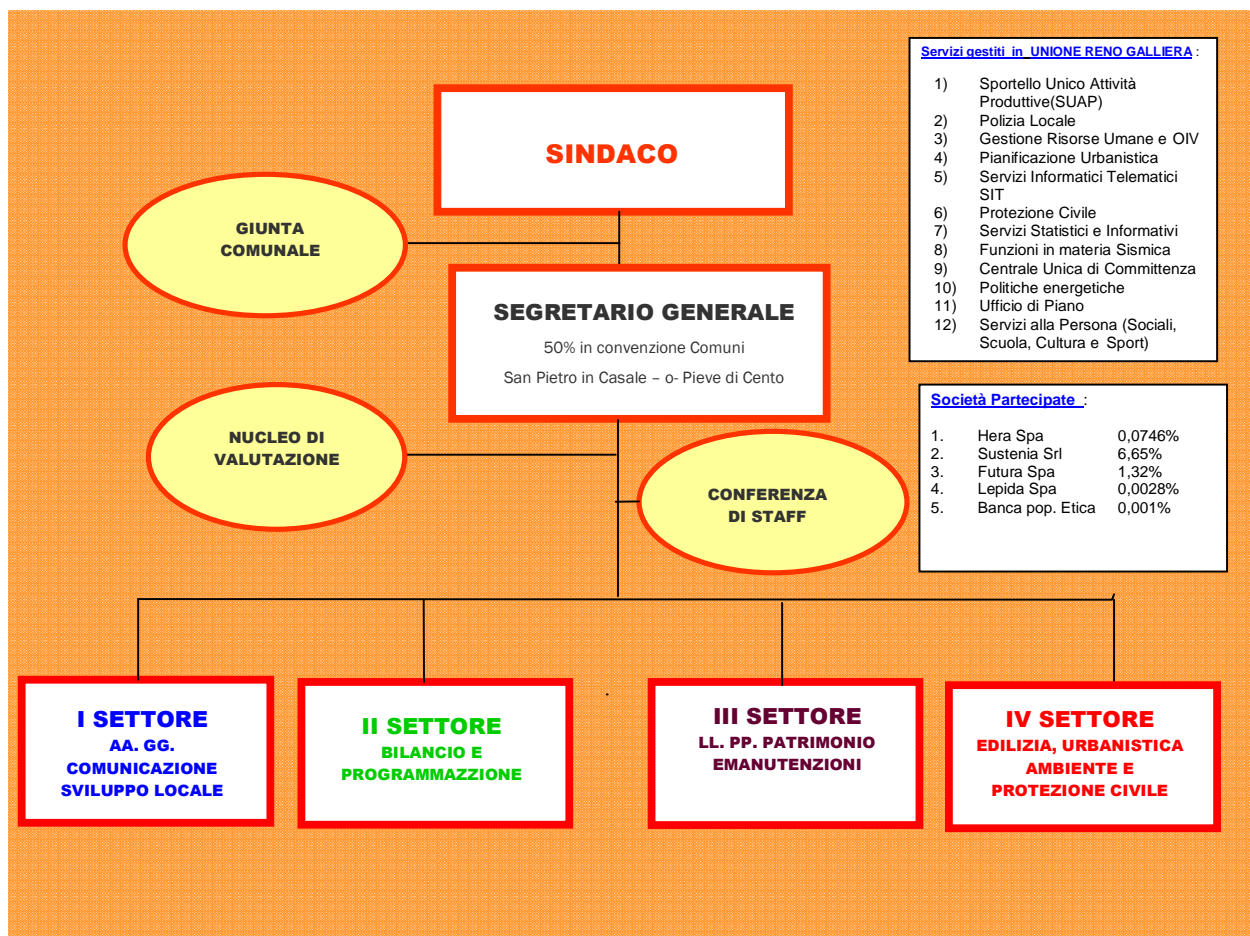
SINDACO

GIUNTA COMUNALE

SEGRETARIO GENERALE

50% in convenzione Comuni

San Pietro in Casale – o- Pieve di Cento

NUCLEO DI VALUTAZIONE

CONFERENZA DI STAFF

Servizi gestiti in UNIONE RENO GALLIERA :

1) Sportello Unico Attività Produttive(SUAP)
2) Polizia Locale
3) Gestione Risorse Umane e OIV
4) Pianificazione Urbanistica
5) Servizi Informatici Telematici SIT
6) Protezione Civile
7) Servizi Statistici e Informativi
8) Funzioni in materia Sismica
9) Centrale Unica di Committenza
10) Politiche energetiche
11) Ufficio di Piano
12) Servizi alla Persona (Sociali, Scuola, Cultura e Sport)

Società Partecipate :

| 1. | Hera Spa | 0,0746% |
|---|---|---|
| 2. | Sustenia Srl | 6,65% |
| 3. | Futura Spa | 1,32% |
| 4. | Lepida Spa | 0,0028% |
| 5. | Banca pop. Etica | 0,001% |

I SETTORE
AA. GG. COMUNICAZIONE SVILUPPO LOCALE

II SETTORE
BILANCIO E PROGRAMMAZZIONE

III SETTORE
LL. PP. PATRIMONIO EMANUTENZIONI

IV SETTORE
EDILIZIA, URBANISTICA AMBIENTE E PROTEZIONE CIVILE